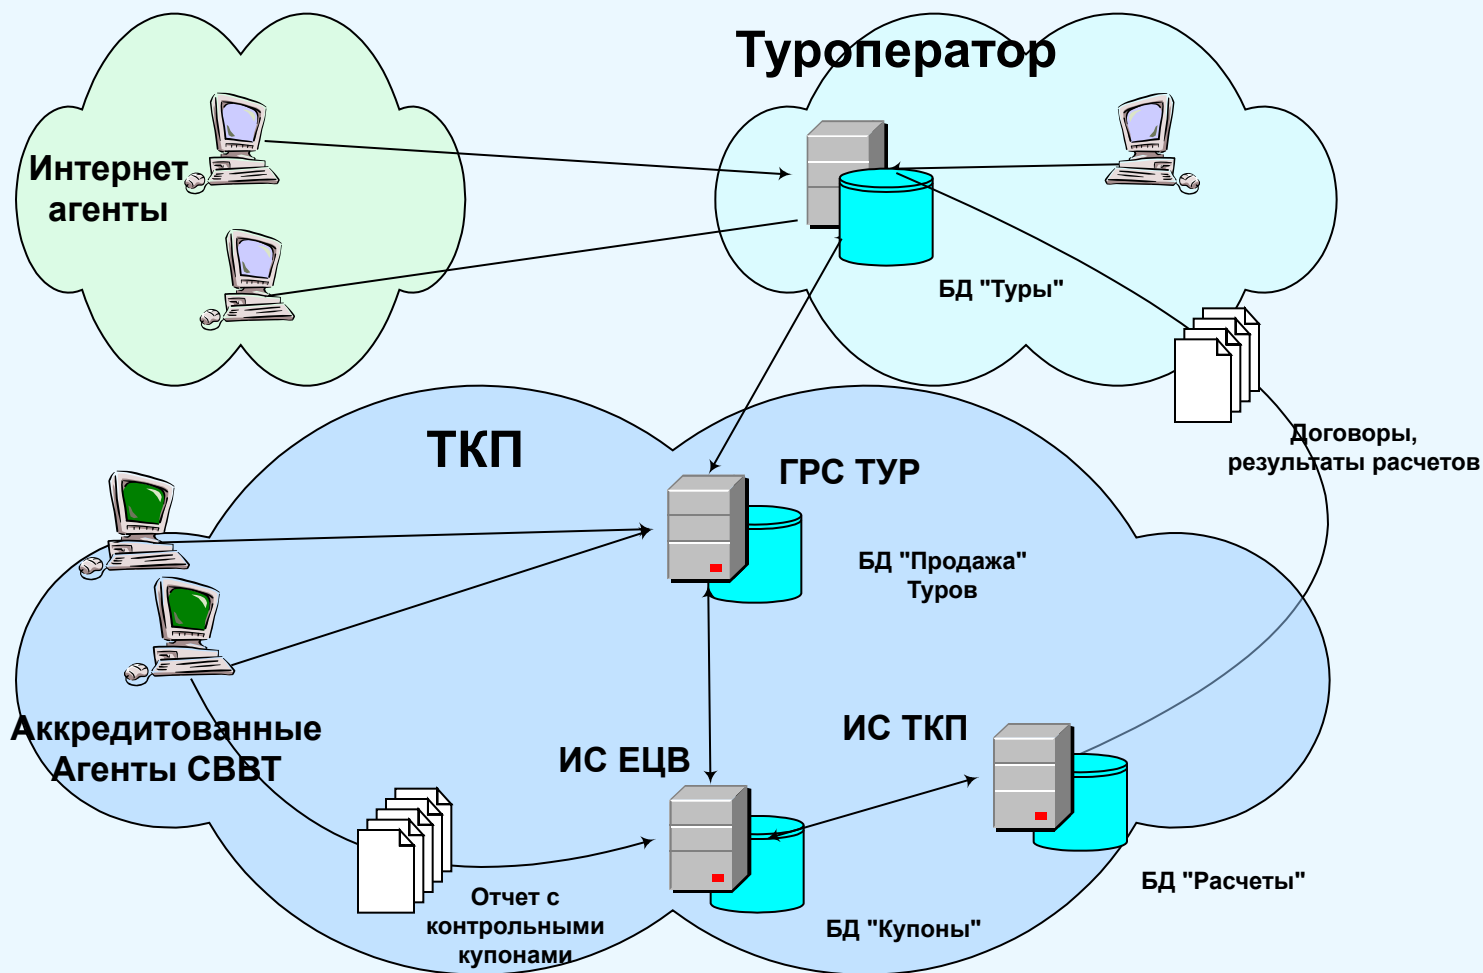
Туроператор

Интернет агенты

БД "Туры"

ТКП

ГРС ТУР

Договоры, результаты расчетов

БД "Продажа" Туров

Аккредитованные Агенты СВВТ

ИС ЕЦВ

ИС ТКП

БД "Расчеты"

Отчет с контрольными купонами

БД "Купоны"